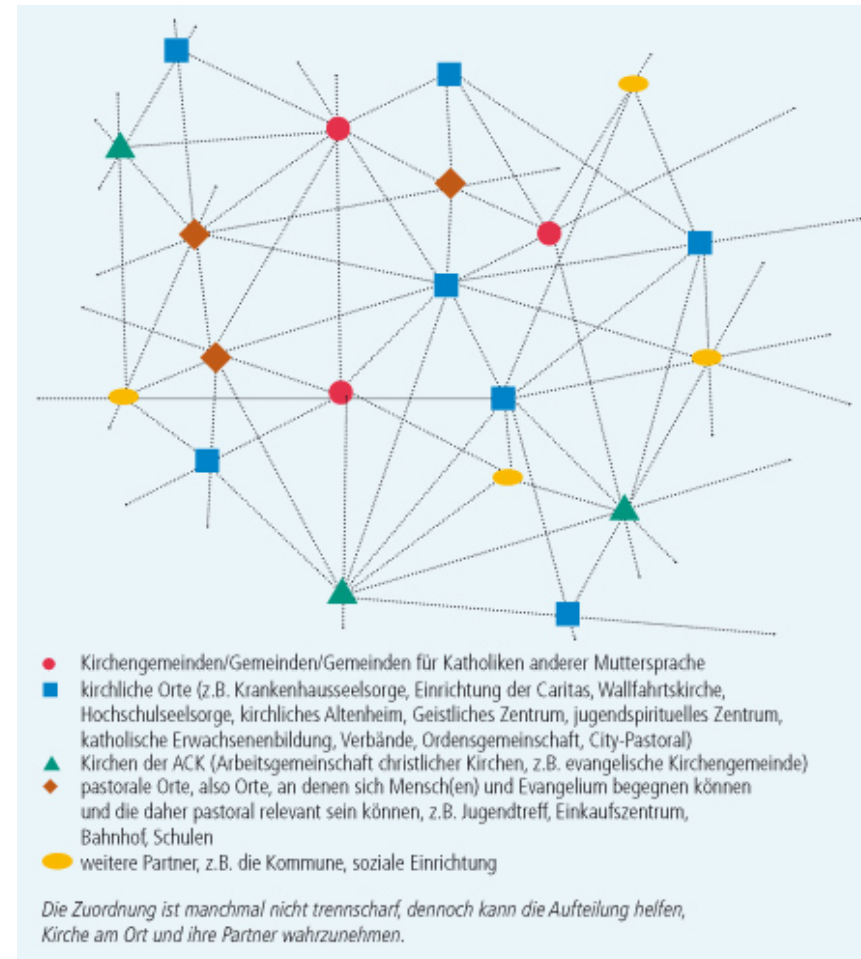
Kirchengemeinden/Gemeinden/Gemeinden für Katholiken anderer Muttersprache

kirchliche Orte (z.B. Krankenhausseelsorge, Einrichtung der Caritas, Wallfahrtskirche, Hochschulseelsorge, kirchliches Altenheim, Geistliches Zentrum, jugendspirituelles Zentrum, katholische Erwachsenenbildung, Verbände, Ordensgemeinschaft, City-Pastoral)

Kirchen der ACK (Arbeitsgemeinschaft christlicher Kirchen, z.B. evangelische Kirchengemeinde)

pastorale Orte, also Orte, an denen sich Mensch(en) und Evangelium begegnen können und die daher pastoral relevant sein können, z.B. Jugendtreff, Einkaufszentrum, Bahnhof, Schulen

weitere Partner, z.B. die Kommune, soziale Einrichtung

Die Zuordnung ist manchmal nicht trennscharf, dennoch kann die Aufteilung helfen, Kirche am Ort und ihre Partner wahrzunehmen.